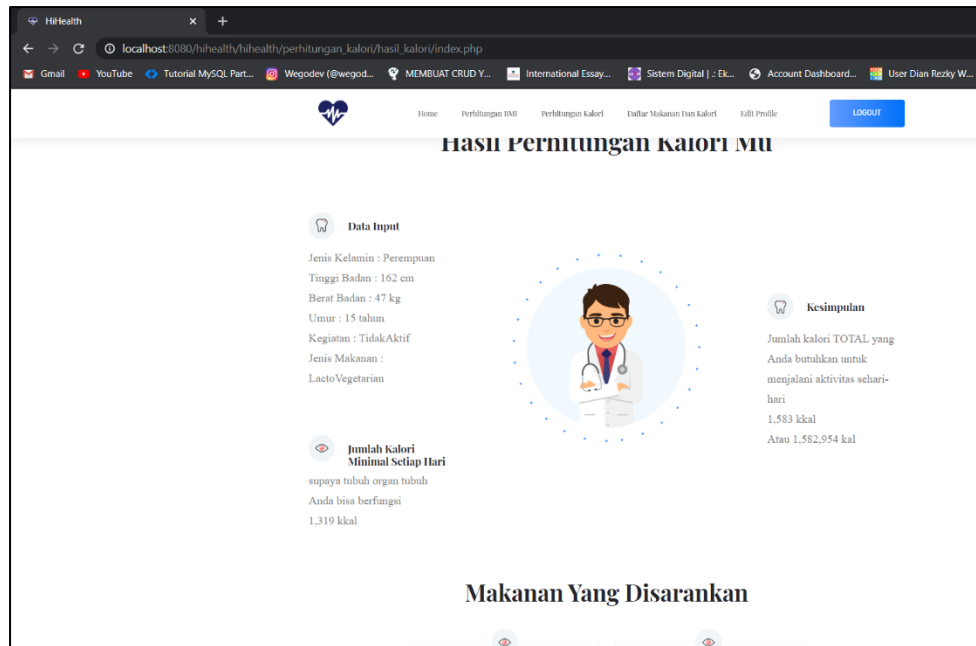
HiHealth
localhost:8080/hihealth/hihealth/perhitungan_kalori/hasil_kalori/index.php
Gmail YouTube Tutorial MySQL Part... Wegodev (@wegod... MEMBUAT CRUD Y... International Essay... Sistem Digital | .: Ek... Account Dashboard... User Dian Rezky W...

Home Perhitungan BMI Perhitungan Kalori Daftar Makanan Dan Kalori Edit Profile LOGOUT

Hasil Perhitungan Kalori Mu

Data Input

Jenis Kelamin : Perempuan
Tinggi Badan : 162 cm
Berat Badan : 47 kg
Umur : 15 tahun
Kegiatan : TidakAktif
Jenis Makanan : LactoVegetarian

Kesimpulan

Jumlah kalori TOTAL yang Anda butuhkan untuk menjalani aktivitas sehari-hari
1,583 kkal
Atau 1,582,954 kal

Jumlah Kalori Minimal Setiap Hari

supaya tubuh organ tubuh Anda bisa berfungsi
1,319 kkal

Makanan Yang Disarankan